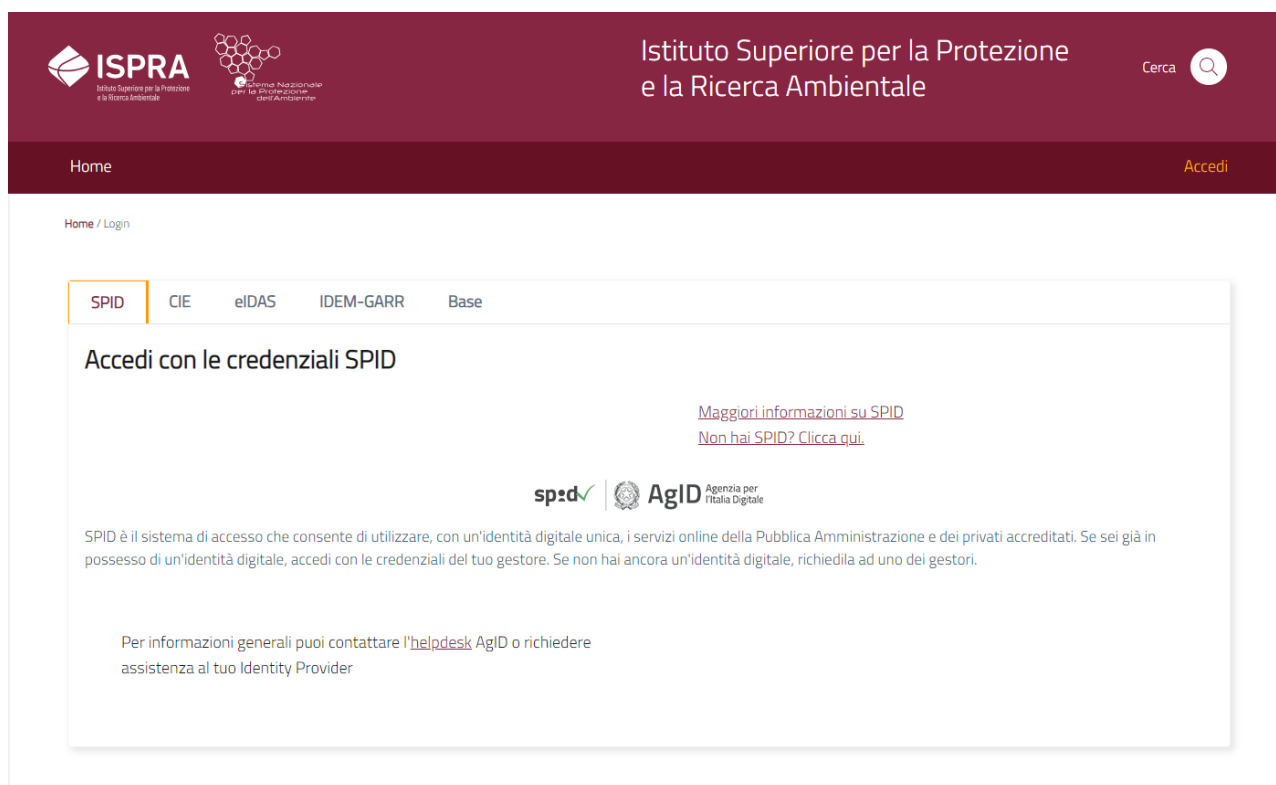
ISPRA
Istituto Superiore per la Protezione e la Ricerca Ambientale

Sistema Nazionale per la Protezione dell'Ambiente

Istituto Superiore per la Protezione e la Ricerca Ambientale

Cerca

Home

Accedi

Home / Login

SPID | CIE | eIDAS | IDEM-GARR | Base

Accedi con le credenziali SPID

Maggiori informazioni su SPID
Non hai SPID? Clicca qui.

spid AgID Agenzia per l'Italia Digitale

SPID è il sistema di accesso che consente di utilizzare, con un'identità digitale unica, i servizi online della Pubblica Amministrazione e dei privati accreditati. Se sei già in possesso di un'identità digitale, accedi con le credenziali del tuo gestore. Se non hai ancora un'identità digitale, richiedila ad uno dei gestori.

Per informazioni generali puoi contattare l'helpdesk AgID o richiedere assistenza al tuo Identity Provider